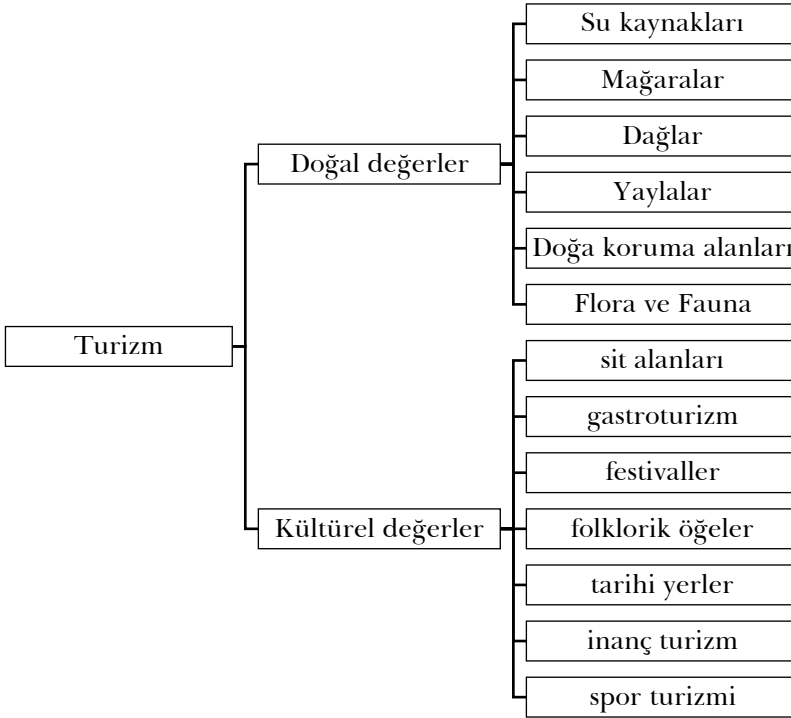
Turizm

Doğal değerler

Su kaynakları

Mağaralar

Dağlar

Yaylalar

Doğa koruma alanları

Flora ve Fauna

Kültürel değerler

sit alanları

gastroturizm

festivaller

folklorik öğeler

tarihi yerler

inanç turizm

spor turizmi